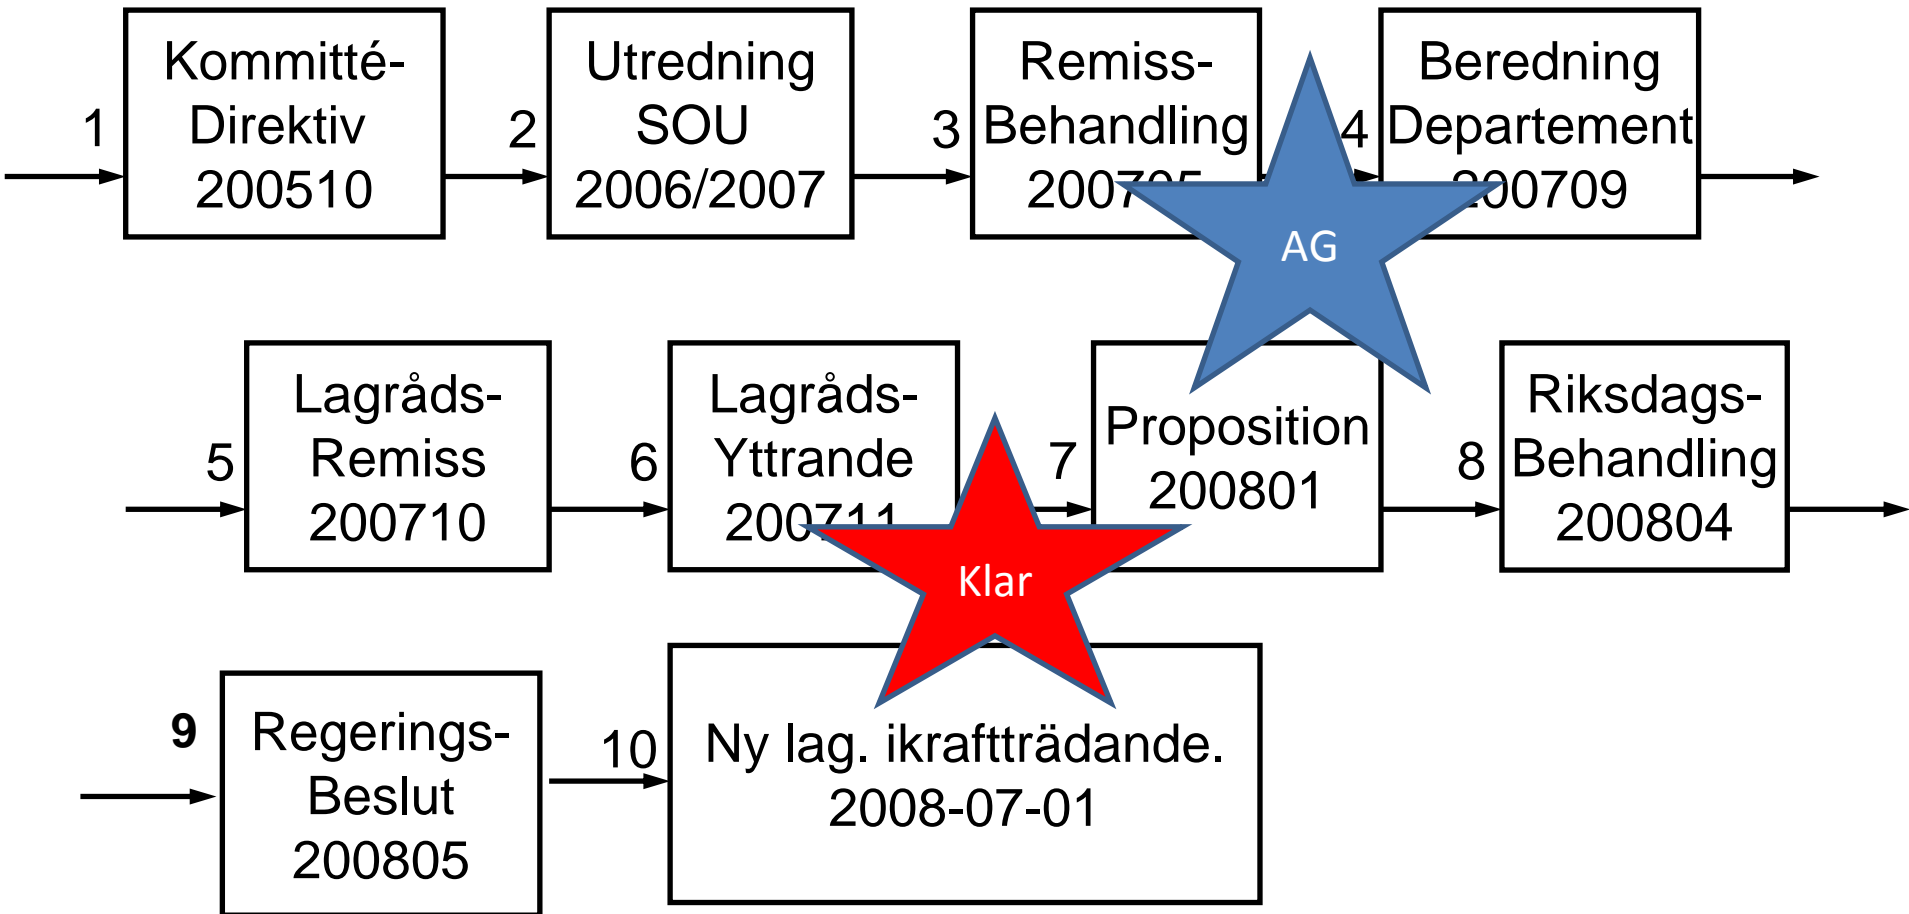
1
Kommitté-
Direktiv
200510

2
Utredning
SOU
2006/2007

3
Remiss-
Behandling
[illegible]

4
Beredning
Departement
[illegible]00709

AG

5
Lagråds-
Remiss
200710

6
Lagråds-
Yttrande
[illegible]

7
Proposition
200801

8
Riksdags-
Behandling
200804

Klar

9
Regerings-
Beslut
200805

10
Ny lag. ikraftträdande.
2008-07-01